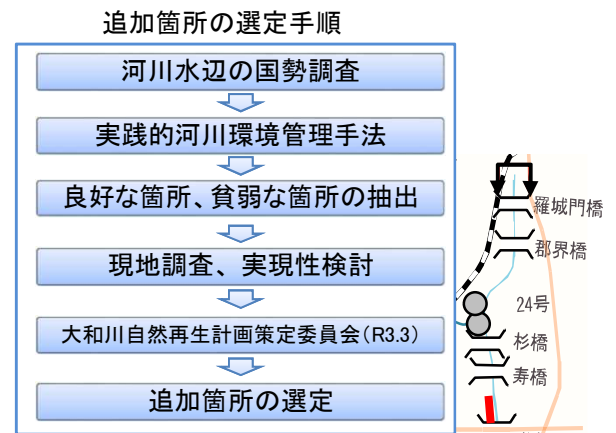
追加箇所の選定手順

河川水辺の国勢調査

実践的河川環境管理手法

良好な箇所、貧弱な箇所の抽出

現地調査、実現性検討

大和川自然再生計画策定委員会（R3.3）

追加箇所の選定

羅城門橋

郡界橋

24号

杉橋

寿橋